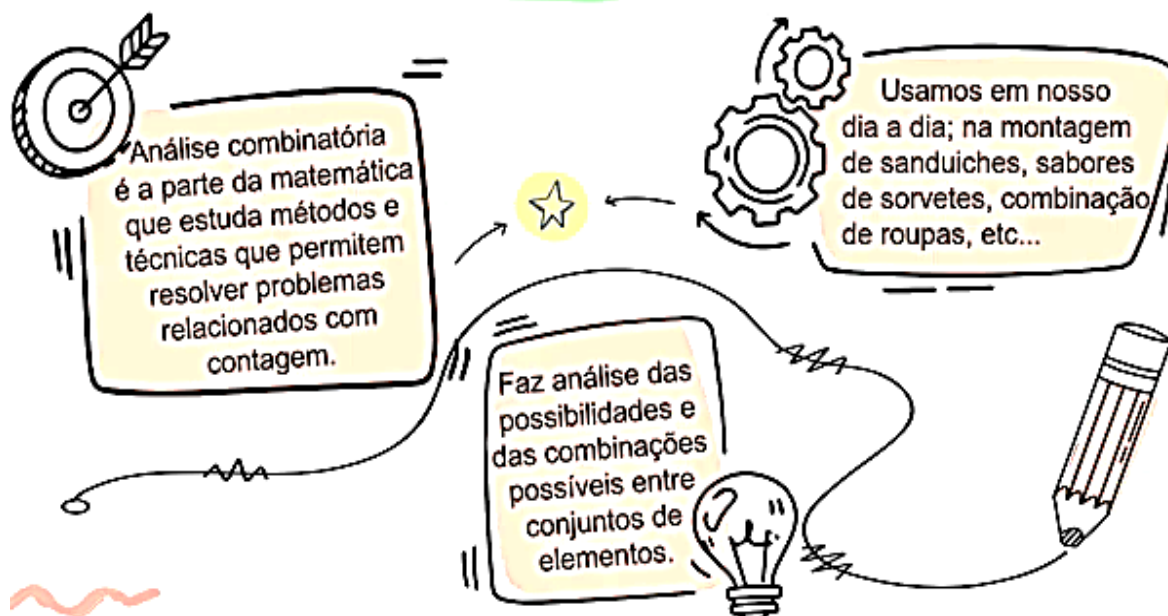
Análise combinatória é a parte da matemática que estuda métodos e técnicas que permitem resolver problemas relacionados com contagem.

Usamos em nosso dia a dia; na montagem de sanduiches, sabores de sorvetes, combinação de roupas, etc...

Faz análise das possibilidades e das combinações possíveis entre conjuntos de elementos.